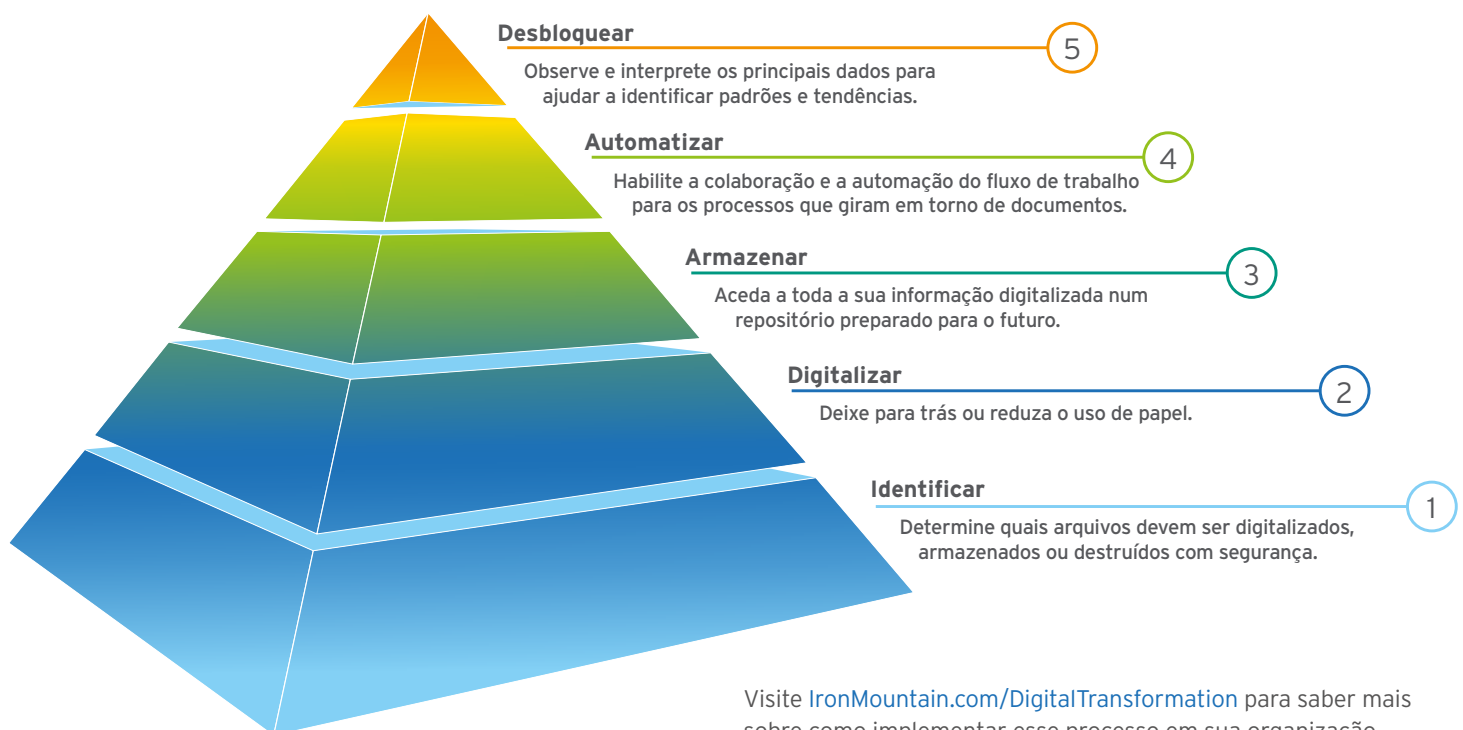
Desbloquear

5

Observe e interprete os principais dados para ajudar a identificar padrões e tendências.

Automatizar

4

Habilite a colaboração e a automação do fluxo de trabalho para os processos que giram em torno de documentos.

Armazenar

3

Aceda a toda a sua informação digitalizada num repositório preparado para o futuro.

Digitalizar

2

Deixe para trás ou reduza o uso de papel.

Identificar

1

Determine quais arquivos devem ser digitalizados, armazenados ou destruídos com segurança.

Visite IronMountain.com/DigitalTransformation para saber mais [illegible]